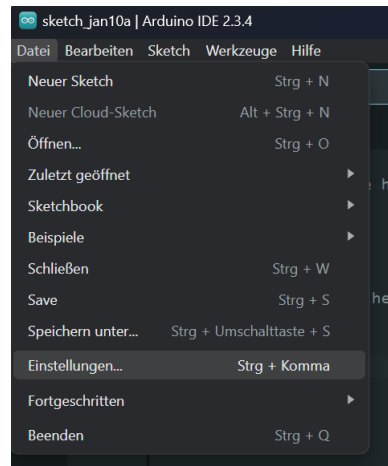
sketch_jan10a | Arduino IDE 2.3.4

Datei Bearbeiten Sketch Werkzeuge Hilfe

Neuer Sketch Strg + N
Neuer Cloud-Sketch Alt + Strg + N
Öffnen... Strg + O
Zuletzt geöffnet
Sketchbook
Beispiele
Schließen Strg + W
Save Strg + S
Speichern unter... Strg + Umschalttaste + S
Einstellungen... Strg + Komma
Fortgeschritten
Beenden Strg + Q

h
he